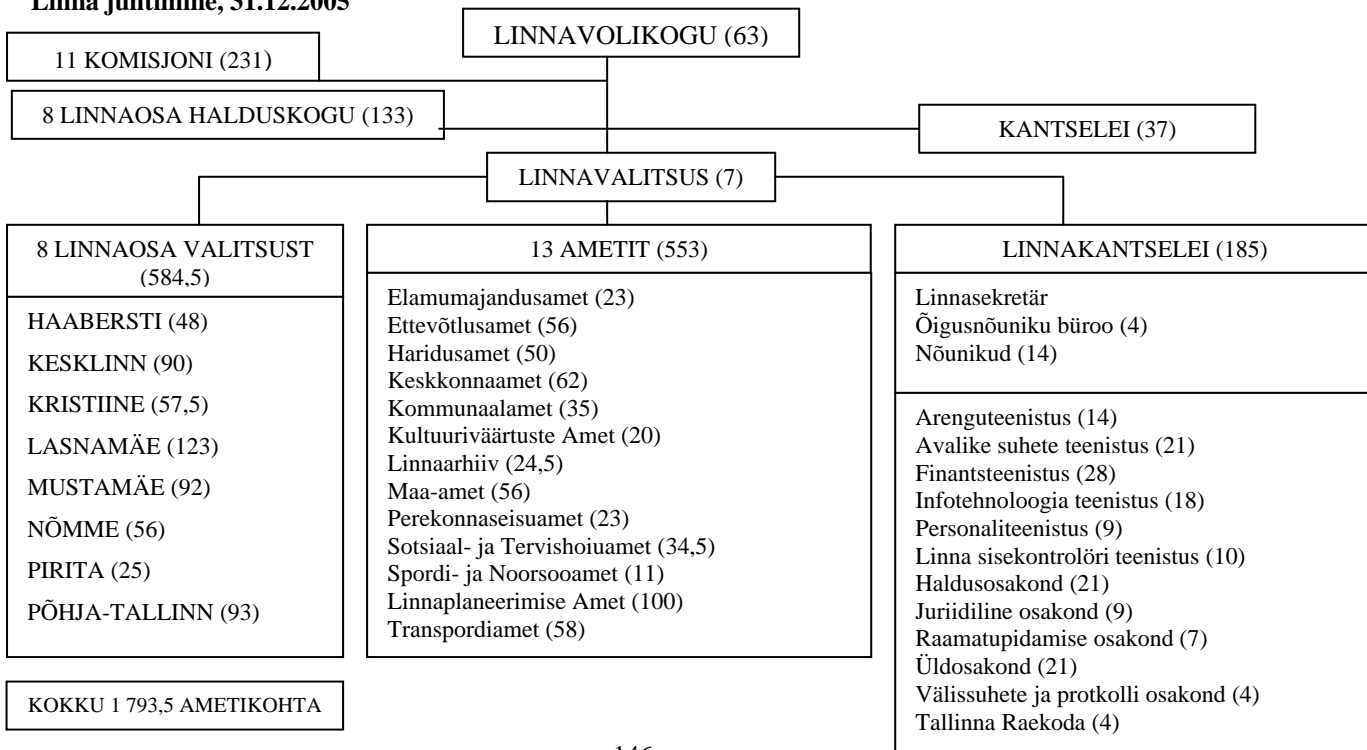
Linna juhtimine, 31.12.2005

LINNAVOLIKOGU (63)

11 KOMISJONI (231)

8 LINNAOSA HALDUSKOGU (133)

KANTSELEI (37)

LINNAVALITSUS (7)

8 LINNAOSA VALITSUST (584,5)

HAABERSTI (48)
KESKLINN (90)
KRISTIINE (57,5)
LASNAMÄE (123)
MUSTAMÄE (92)
NÕMME (56)
PIRITA (25)
PÕHJA-TALLINN (93)

KOKKU 1 793,5 AMETIKOHTA

13 AMETIT (553)

Elamumajandusamet (23)
Ettevõtlusamet (56)
Haridusamet (50)
Keskkonnaamet (62)
Kommunaalamet (35)
Kultuuriväärtuste Amet (20)
Linnaarhiiv (24,5)
Maa-amet (56)
Perekonnaseisuamet (23)
Sotsiaal- ja Tervishoiuamet (34,5)
Spordi- ja Noorsooamet (11)
Linnaplaneerimise Amet (100)
Transpordiamet (58)

LINNAKANTSELEI (185)

Linnasekretär
Õigusnõuniku büroo (4)
Nõunikud (14)

Arenguteenistus (14)
Avalike suhete teenistus (21)
Finantsteenistus (28)
Infotehnoloogia teenistus (18)
Personaliteenistus (9)
Linna sisekontrolöri teenistus (10)
Haldusosakond (21)
Juriidiline osakond (9)
Raamatupidamise osakond (7)
Üldosakond (21)
Välissuhete ja protkolli osakond (4)
Tallinna Raekoda (4)

146